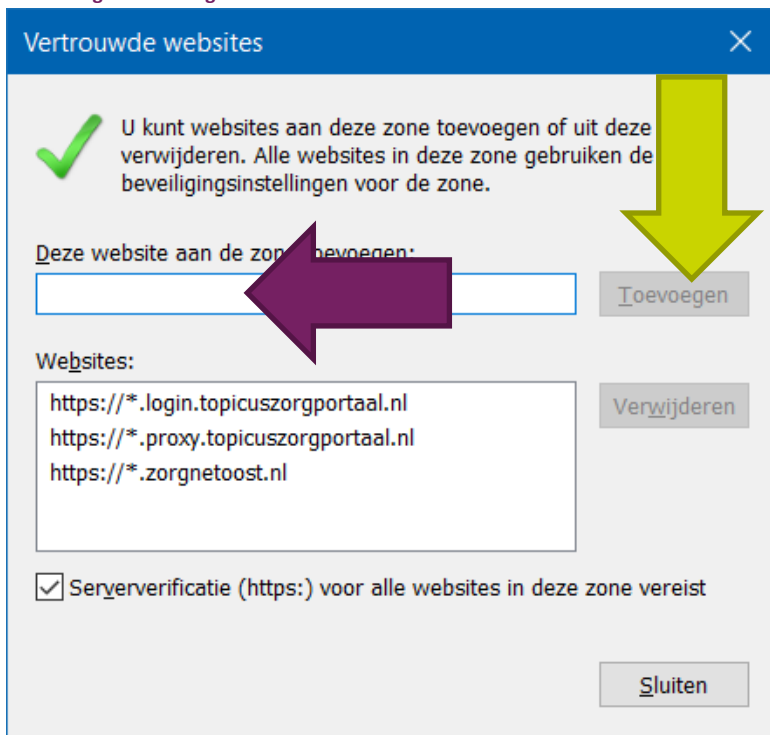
Vertrouwde websites

U kunt websites aan deze zone toevoegen of uit deze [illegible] verwijderen. Alle websites in deze zone gebruiken de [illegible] beveiligingsinstellingen voor de zone.

Deze website aan de zo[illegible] toevoegen:

Toevoegen

Websites:

https://*.login.topicuszorgportaal.nl
https://*.proxy.topicuszorgportaal.nl
https://*.zorgnetoost.nl

Verwijderen

Serververificatie (https:) voor alle websites in deze zone vereist

Sluiten